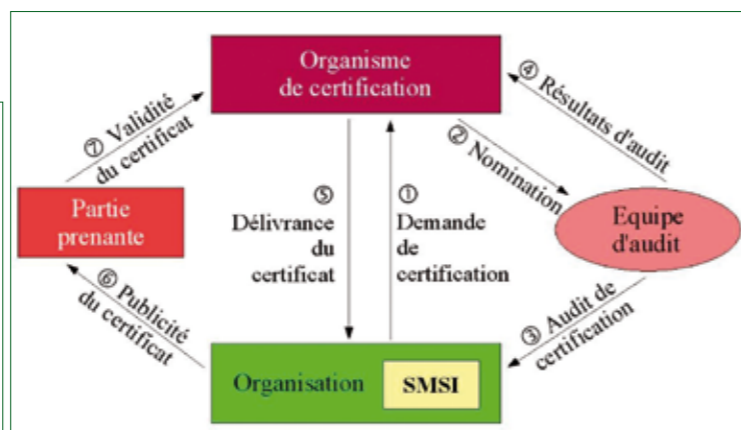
Organisme de certification

④ Résultats d'audit

⑦ Validité du certificat

② Nomination

Partie prenante

⑤ Délivrance du certificat

① Demande de certification

Equipe d'audit

⑥ Publicité du certificat

③ Audit de certification

Organisation

SMSI